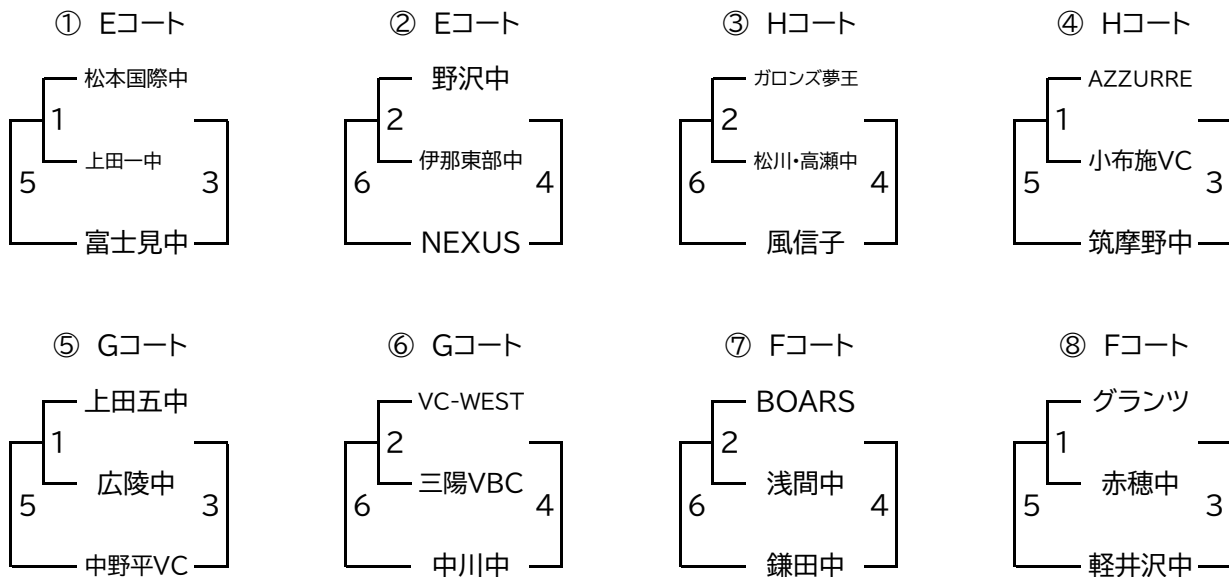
① Eコート
松本国際中
1
上田一中
5
3
富士見中

② Eコート
野沢中
2
伊那東部中
6
4
NEXUS

③ Hコート
ガロンズ夢王
2
松川・高瀬中
6
4
風信子

④ Hコート
AZZURRE
1
小布施VC
5
3
筑摩野中

⑤ Gコート
上田五中
1
広陵中
5
3
中野平VC

⑥ Gコート
VC-WEST
2
三陽VBC
6
4
中川中

⑦ Fコート
BOARS
2
浅間中
6
4
鎌田中

⑧ Fコート
グランツ
1
赤穂中
5
3
軽井沢中